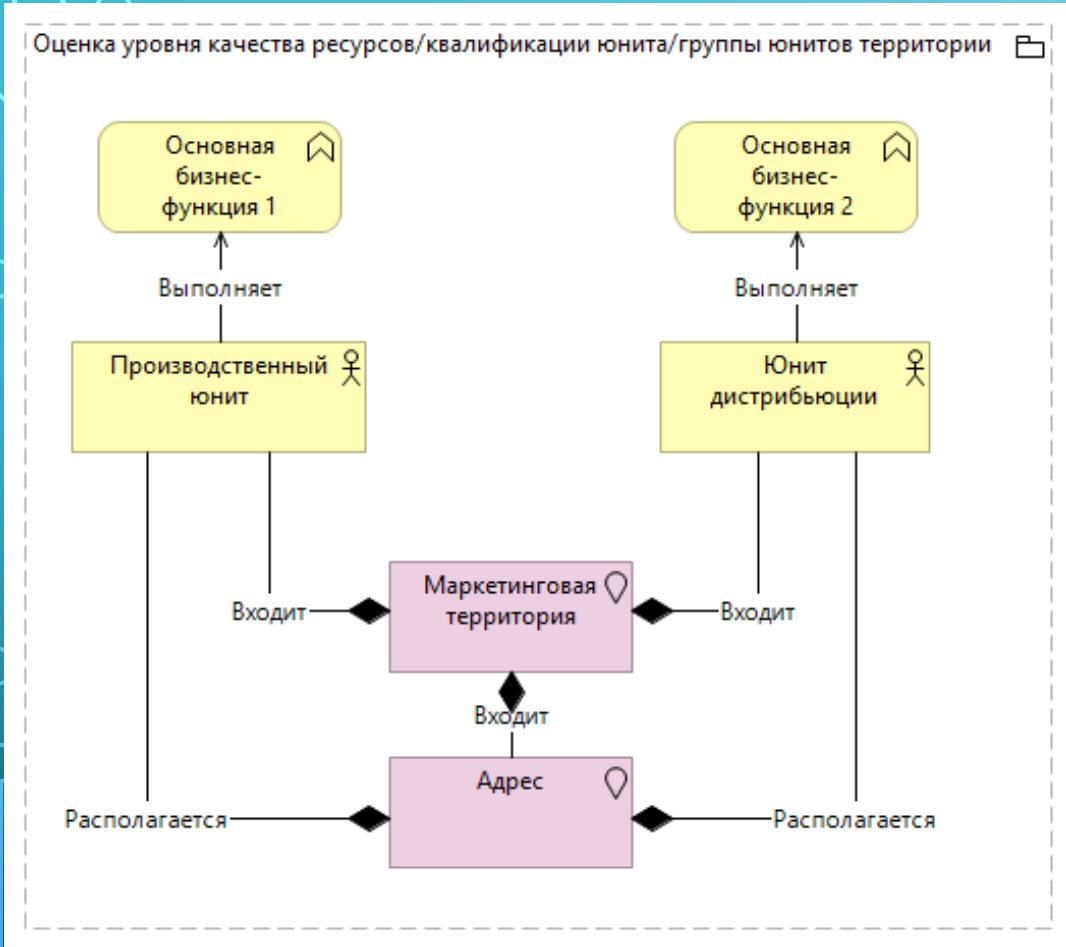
Оценка уровня качества ресурсов/квалификации юнита/группы юнитов территории

Основная бизнес-функция 1

Основная бизнес-функция 2

Выполняет

Выполняет

Производственный юнит

Юнит дистрибьюции

Входит

Маркетинговая территория

Входит

Входит

Адрес

Располагается

Располагается